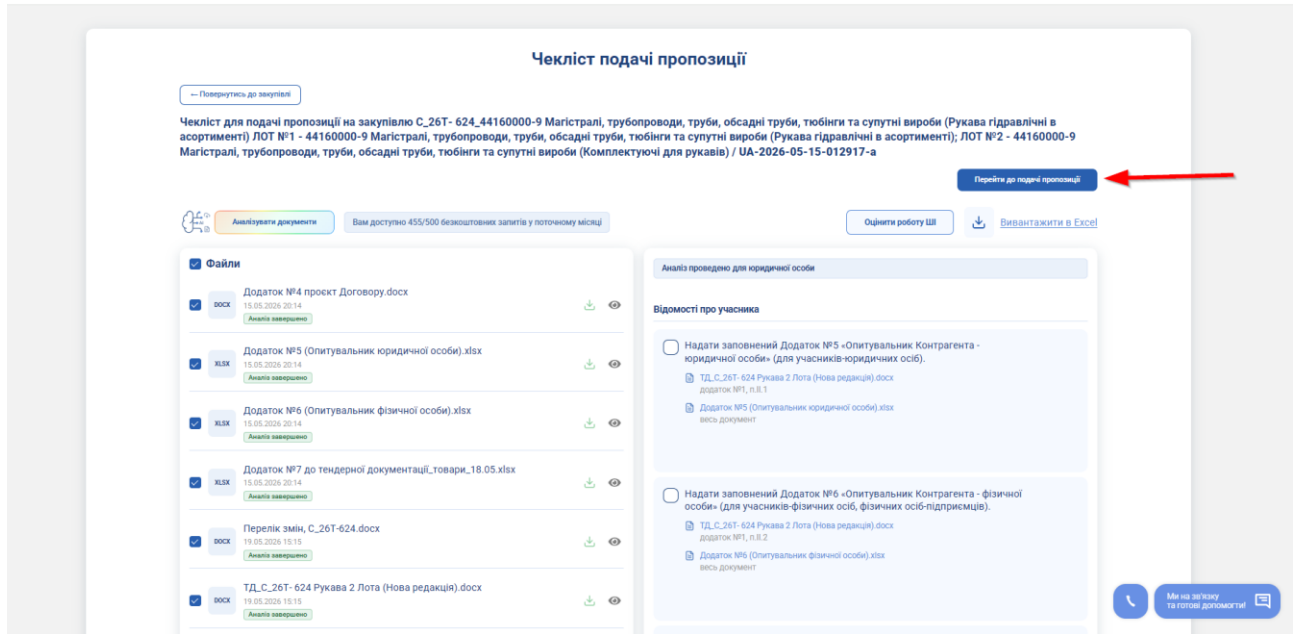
Чекліст подачі пропозиції

← Повернутись до закупівлі

Чекліст для подачі пропозиції на закупівлю С_26Т- 624_44160000-9 Магістралі, трубопроводи, труби, обсадні труби, тюбінги та супутні вироби (Рукава гідравлічні в асортименті) ЛОТ №1 - 44160000-9 Магістралі, трубопроводи, труби, обсадні труби, тюбінги та супутні вироби (Рукава гідравлічні в асортименті); ЛОТ №2 - 44160000-9 Магістралі, трубопроводи, труби, обсадні труби, тюбінги та супутні вироби (Комплектуючі для рукавів) / UA-2026-05-15-012917-a

Перейти до подачі пропозиції

Аналізувати документи

Вам доступно 455/500 безкоштовних запитів у поточному місяці

Оцініти роботу ШІ

Вивантажити в Excel

Файли

DOCX Додаток №4 проект Договору.docx 15.05.2026 20:14 Аналіз завершено

XLSX Додаток №5 (Опитувальник юридичної особи).xlsx 15.05.2026 20:14 Аналіз завершено

XLSX Додаток №6 (Опитувальник фізичної особи).xlsx 15.05.2026 20:14 Аналіз завершено

XLSX Додаток №7 до тендерної документації_товари_18.05.xlsx 15.05.2026 20:14 Аналіз завершено

DOCX Перелік змін, С_26Т-624.docx 19.05.2026 15:15 Аналіз завершено

DOCX ТД_С_26Т- 624 Рукава 2 Лота (Нова редакція).docx 19.05.2026 15:15 Аналіз завершено

Аналіз проведено для юридичної особи

Відомості про учасника

Надати заповнений Додаток №5 «Опитувальник Контрагента - юридичної особи» (для учасників-юридичних осіб).

ТД_С_26Т- 624 Рукава 2 Лота (Нова редакція).docx
додаток №1, п.ІІ.1

Додаток №5 (Опитувальник юридичної особи).xlsx
весь документ

Надати заповнений Додаток №6 «Опитувальник Контрагента - фізичної особи» (для учасників-фізичних осіб, фізичних осіб-підприємців).

ТД_С_26Т- 624 Рукава 2 Лота (Нова редакція).docx
додаток №1, п.ІІ.2

Додаток №6 (Опитувальник фізичної особи).xlsx
весь документ

Ми на зв'язку та готові допомогти!